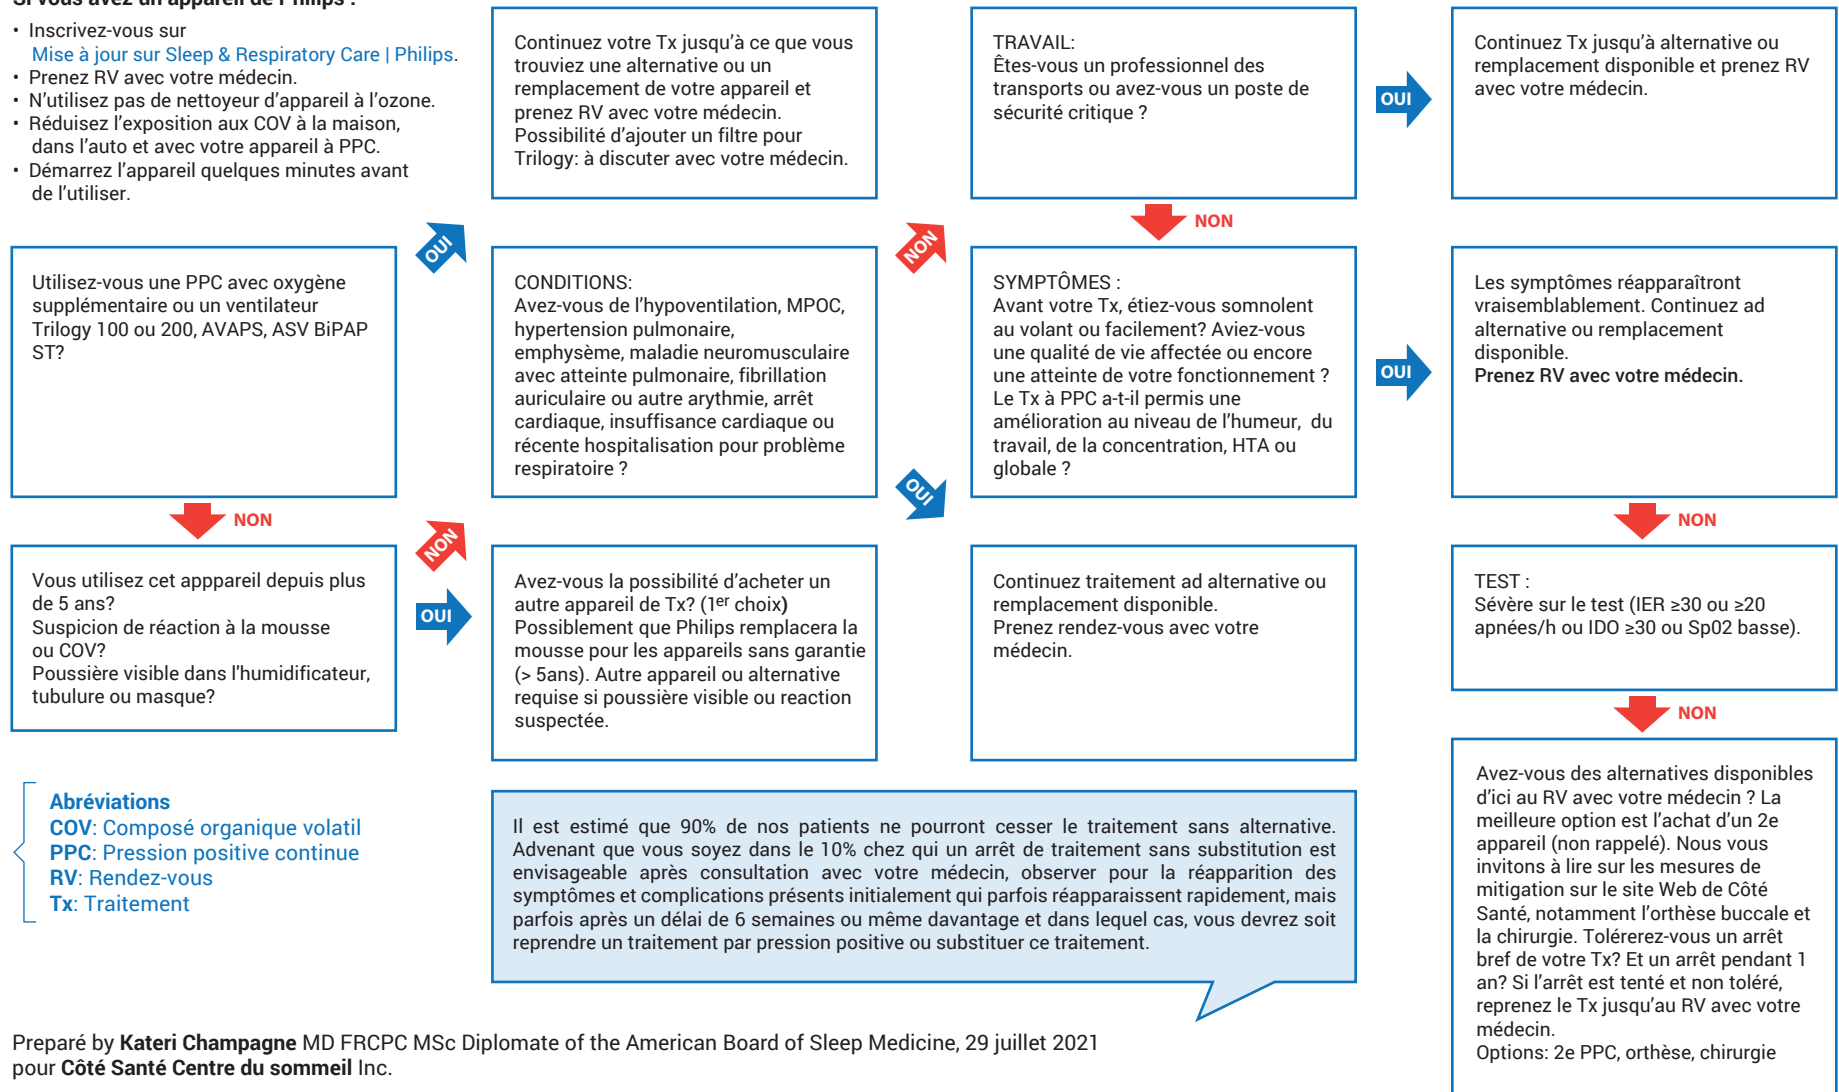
Si vous avez un appareil de Philips :

• Inscrivez-vous sur Mise à jour sur Sleep & Respiratory Care | Philips.
• Prenez RV avec votre médecin.
• N'utilisez pas de nettoyeur d'appareil à l'ozone.
• Réduisez l'exposition aux COV à la maison, dans l'auto et avec votre appareil à PPC.
• Démarrez l'appareil quelques minutes avant de l'utiliser.

Continuez votre Tx jusqu'à ce que vous trouviez une alternative ou un remplacement de votre appareil et prenez RV avec votre médecin. Possibilité d'ajouter un filtre pour Trilogy: à discuter avec votre médecin.

TRAVAIL:
Êtes-vous un professionnel des transports ou avez-vous un poste de sécurité critique ?

OUI

Continuez Tx jusqu'à alternative ou remplacement disponible et prenez RV avec votre médecin.

NON

OUI

NON

Utilisez-vous une PPC avec oxygène supplémentaire ou un ventilateur Trilogy 100 ou 200, AVAPS, ASV BiPAP ST?

CONDITIONS:
Avez-vous de l'hypoventilation, MPOC, hypertension pulmonaire, emphysème, maladie neuromusculaire avec atteinte pulmonaire, fibrillation auriculaire ou autre arythmie, arrêt cardiaque, insuffisance cardiaque ou récente hospitalisation pour problème respiratoire ?

SYMPTÔMES :
Avant votre Tx, étiez-vous somnolent au volant ou facilement? Aviez-vous une qualité de vie affectée ou encore une atteinte de votre fonctionnement ? Le Tx à PPC a-t-il permis une amélioration au niveau de l'humeur, du travail, de la concentration, HTA ou globale ?

OUI

Les symptômes réapparaîtront vraisemblablement. Continuez ad alternative ou remplacement disponible.
Prenez RV avec votre médecin.

OUI

NON

NON

NON

Vous utilisez cet apppareil depuis plus de 5 ans?
Suspicion de réaction à la mousse ou COV?
Poussière visible dans l'humidificateur, tubulure ou masque?

OUI

Avez-vous la possibilité d'acheter un autre appareil de Tx? ($1^{er}$ choix)
Possiblement que Philips remplacera la mousse pour les appareils sans garantie (> 5ans). Autre appareil ou alternative requise si poussière visible ou reaction suspectée.

Continuez traitement ad alternative ou remplacement disponible.
Prenez rendez-vous avec votre médecin.

TEST :
Sévère sur le test (IER ≥30 ou ≥20 apnées/h ou IDO ≥30 ou Sp02 basse).

NON

Avez-vous des alternatives disponibles d'ici au RV avec votre médecin ? La meilleure option est l'achat d'un 2e appareil (non rappelé). Nous vous invitons à lire sur les mesures de mitigation sur le site Web de Côté Santé, notamment l'orthèse buccale et la chirurgie. Tolérerez-vous un arrêt bref de votre Tx? Et un arrêt pendant 1 an? Si l'arrêt est tenté et non toléré, reprenez le Tx jusqu'au RV avec votre médecin.
Options: 2e PPC, orthèse, chirurgie

Abréviations
COV: Composé organique volatil
PPC: Pression positive continue
RV: Rendez-vous
Tx: Traitement

Il est estimé que 90% de nos patients ne pourront cesser le traitement sans alternative. Advenant que vous soyez dans le 10% chez qui un arrêt de traitement sans substitution est envisageable après consultation avec votre médecin, observer pour la réapparition des symptômes et complications présents initialement qui parfois réapparaissent rapidement, mais parfois après un délai de 6 semaines ou même davantage et dans lequel cas, vous devrez soit reprendre un traitement par pression positive ou substituer ce traitement.

Preparé by Kateri Champagne MD FRCPC MSc Diplomate of the American Board of Sleep Medicine, 29 juillet 2021
pour Côté Santé Centre du sommeil Inc.